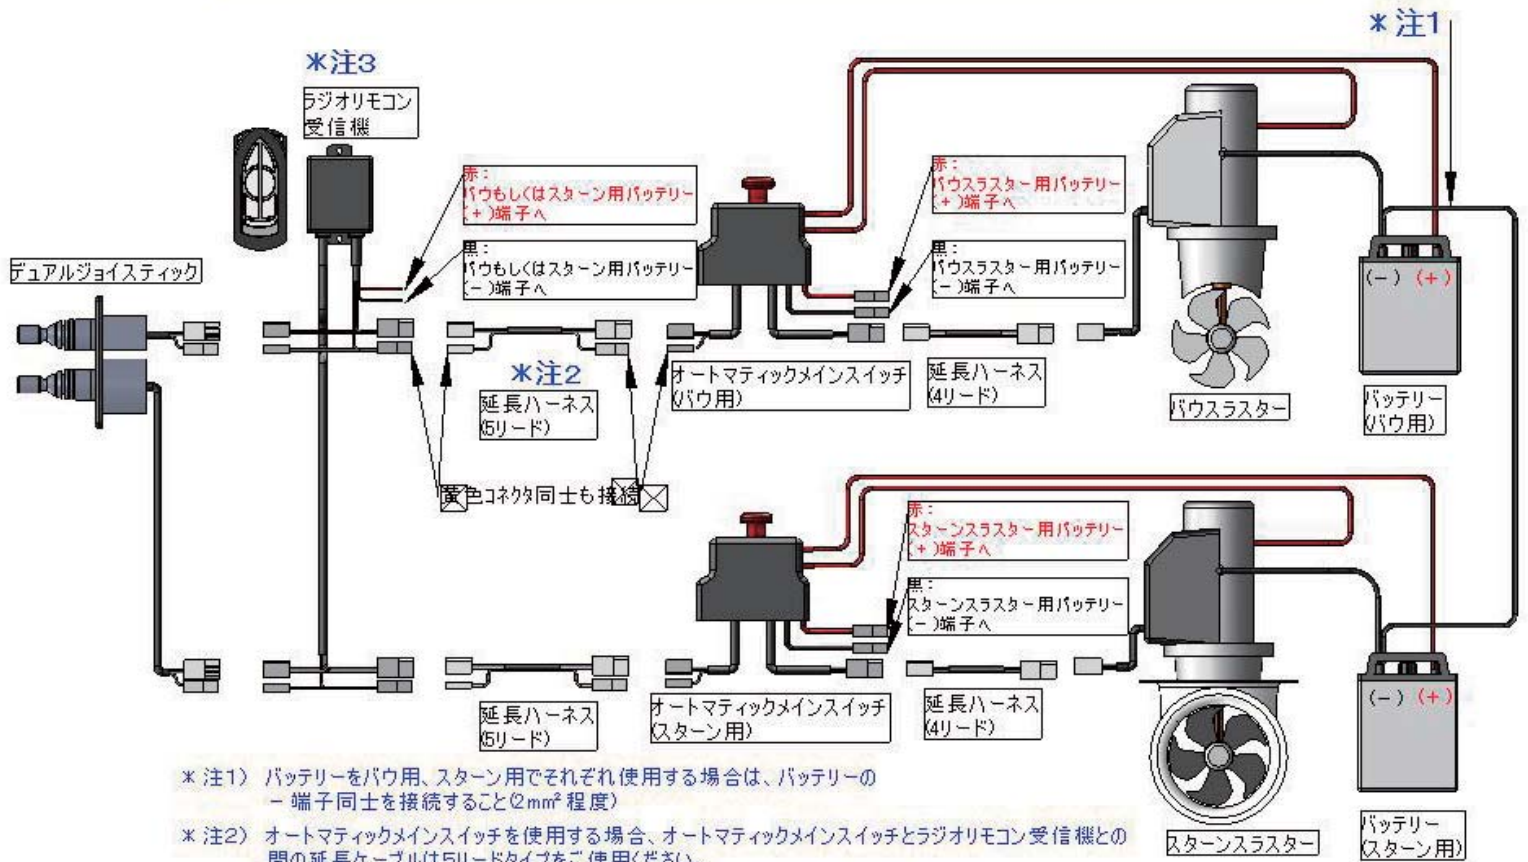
＊注1

＊注3

ラジオリモコン受信機

デュアルジョイスティック

赤：
バウもしくはスターン用バッテリー（＋）端子へ

黒：
バウもしくはスターン用バッテリー（－）端子へ

赤：
バウスラスター用バッテリー（＋）端子へ

黒：
バウスラスター用バッテリー（－）端子へ

（－）（＋）

＊注2

延長ハーネス（5リード）

オートマティックメインスイッチ（バウ用）

延長ハーネス（4リード）

バウスラスター

バッテリー（バウ用）

黄色コネクタ同士も接続

赤：
スターンスラスター用バッテリー（＋）端子へ

黒：
スターンスラスター用バッテリー（－）端子へ

（－）（＋）

延長ハーネス（5リード）

オートマティックメインスイッチ（スターン用）

延長ハーネス（4リード）

＊注1） バッテリーをバウ用、スターン用でそれぞれ使用する場合は、バッテリーの－端子同士を接続すること（2mm² 程度）

＊注2） オートマティックメインスイッチを使用する場合、オートマティックメインスイッチとラジオリモコン受信機との間の延長ケーブルは5リードタイプをご使用ください

スターンスラスター

バッテリー（スターン用）